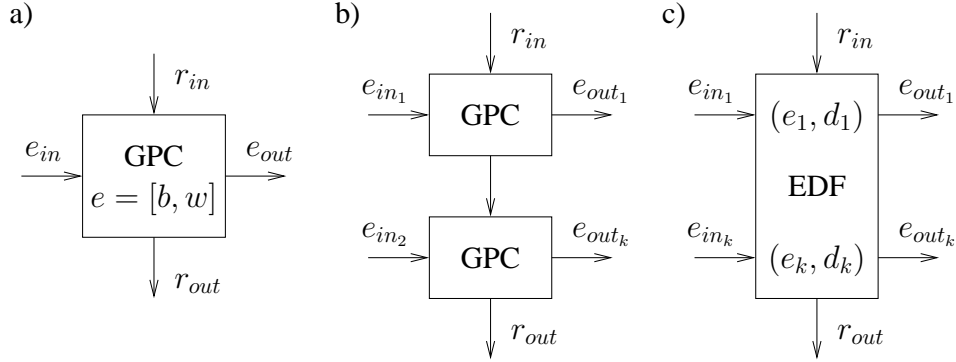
a)

$r_{in}$

$e_{in}$

GPC

$e = [b, w]$

$e_{out}$

$r_{out}$

b)

$r_{in}$

$e_{in_1}$

GPC

$e_{out_1}$

$e_{in_2}$

GPC

$e_{out_k}$

$r_{out}$

c)

$r_{in}$

$e_{in_1}$

$(e_1, d_1)$

$e_{out_1}$

EDF

$e_{in_k}$

$(e_k, d_k)$

$e_{out_k}$

$r_{out}$